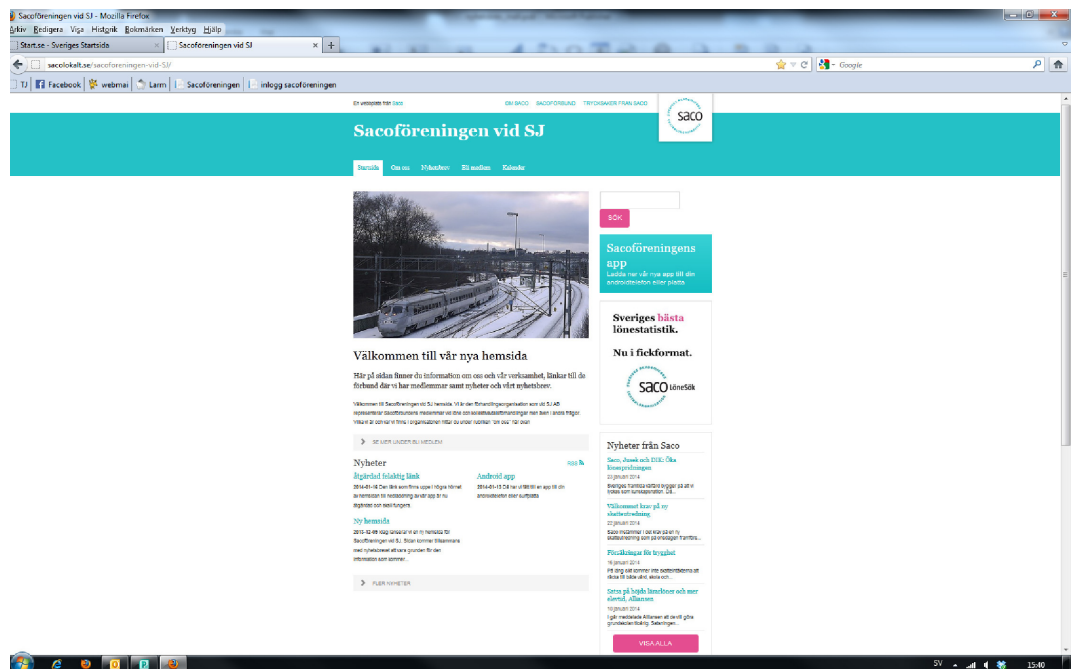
Sacoföreningen vid SJ - Mozilla Firefox
Arkiv Redigera Visa Historik Bokmärken Verktyg Hjälp
Start.se - Sveriges Startsida
Sacoföreningen vid SJ
sacolokalt.se/sacoforeningen-vid-SJ/
Google
TJ Facebook webmai Larm Sacoföreningen inlogg sacoföreningen

En webbplats från Saco
OM SACO SACOFÖRBUND TRYCKSAKER FRÅN SACO
saco

Sacoföreningen vid SJ

Startsida Om oss Nyhetsbrev Bli medlem Kalender

SÖK

Sacoföreningens app
Ladda ner vår nya app till din androidtelefon eller platta

Sveriges bästa lönestatistik.

Nu i fickformat.

saco löneSök

Välkommen till vår nya hemsida

Här på sidan finner du information om oss och vår verksamhet, länkar till de förbund där vi har medlemmar samt nyheter och vårt nyhetsbrev.

Välkommen till Sacoföreningen vid SJ hemsida. Vi är den förhandlingsorganisation som vid SJ AB representerar Sacoförbundens medlemmar vid löne och sociala avtalsförhandlingar men även i andra frågor. Vilka vi är och var vi finns i organisationen hittar du under rubriken "Om oss" här ovan.

SE MER UNDER BLI MEDLEM

Nyheter
RSS

Åtgärdad felaktig länk
2014-01-16 Den länk som finns uppe i högra hörnet av hemsidan för nedladdning av vår app är nu åtgärdad och skall fungera.

Android app
2014-01-15 Då har vi tagit fram en app till din androidtelefon eller surfplatta

Ny hemsida
2013-12-09 Idag lanserar vi en ny hemsida för Sacoföreningen vid SJ. Sidan kommer tillsammans med nyhetsbrevet att vara grunden för den information som kommer...

FLER NYHETER

Nyheter från Saco

Saco, Jusek och DIK: Öka lönespridningen
23 januari 2014
Sveriges framtida karriärer bygger på att vi tillåter att lönespridningen. Då...

Välkommet krav på ny skatteutredning
23 januari 2014
Saco välkomnar i dag krav på ny skatteutredning som på onsdagen framförs...

Försäkringar för bygglet
16 januari 2014
På dag så kommer inte skattelättnaderna att täckas till både ökad, skola och...

Satsa på höjda lärarlöner och mer elevtid, Alliansen
10 januari 2014
I går meddelade Alliansen att de vill göra grundlärarförslag. Satsningen...

VISA ALLA

SV 15:40